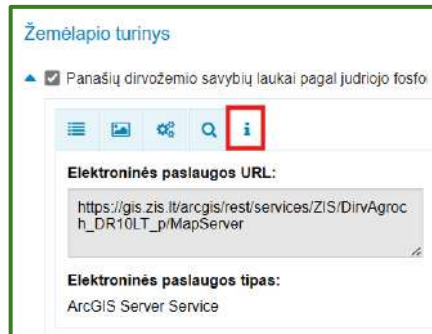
Žemėlapio turinys

Panašių dirvožemio savybių laukai pagal judriojo fosfo

i

Elektroninės paslaugos URL:

https://gis.zis.lt/arcgis/rest/services/ZIS/DirvAgroch_DR10LT_p/MapServer

Elektroninės paslaugos tipas:

ArcGIS Server Service